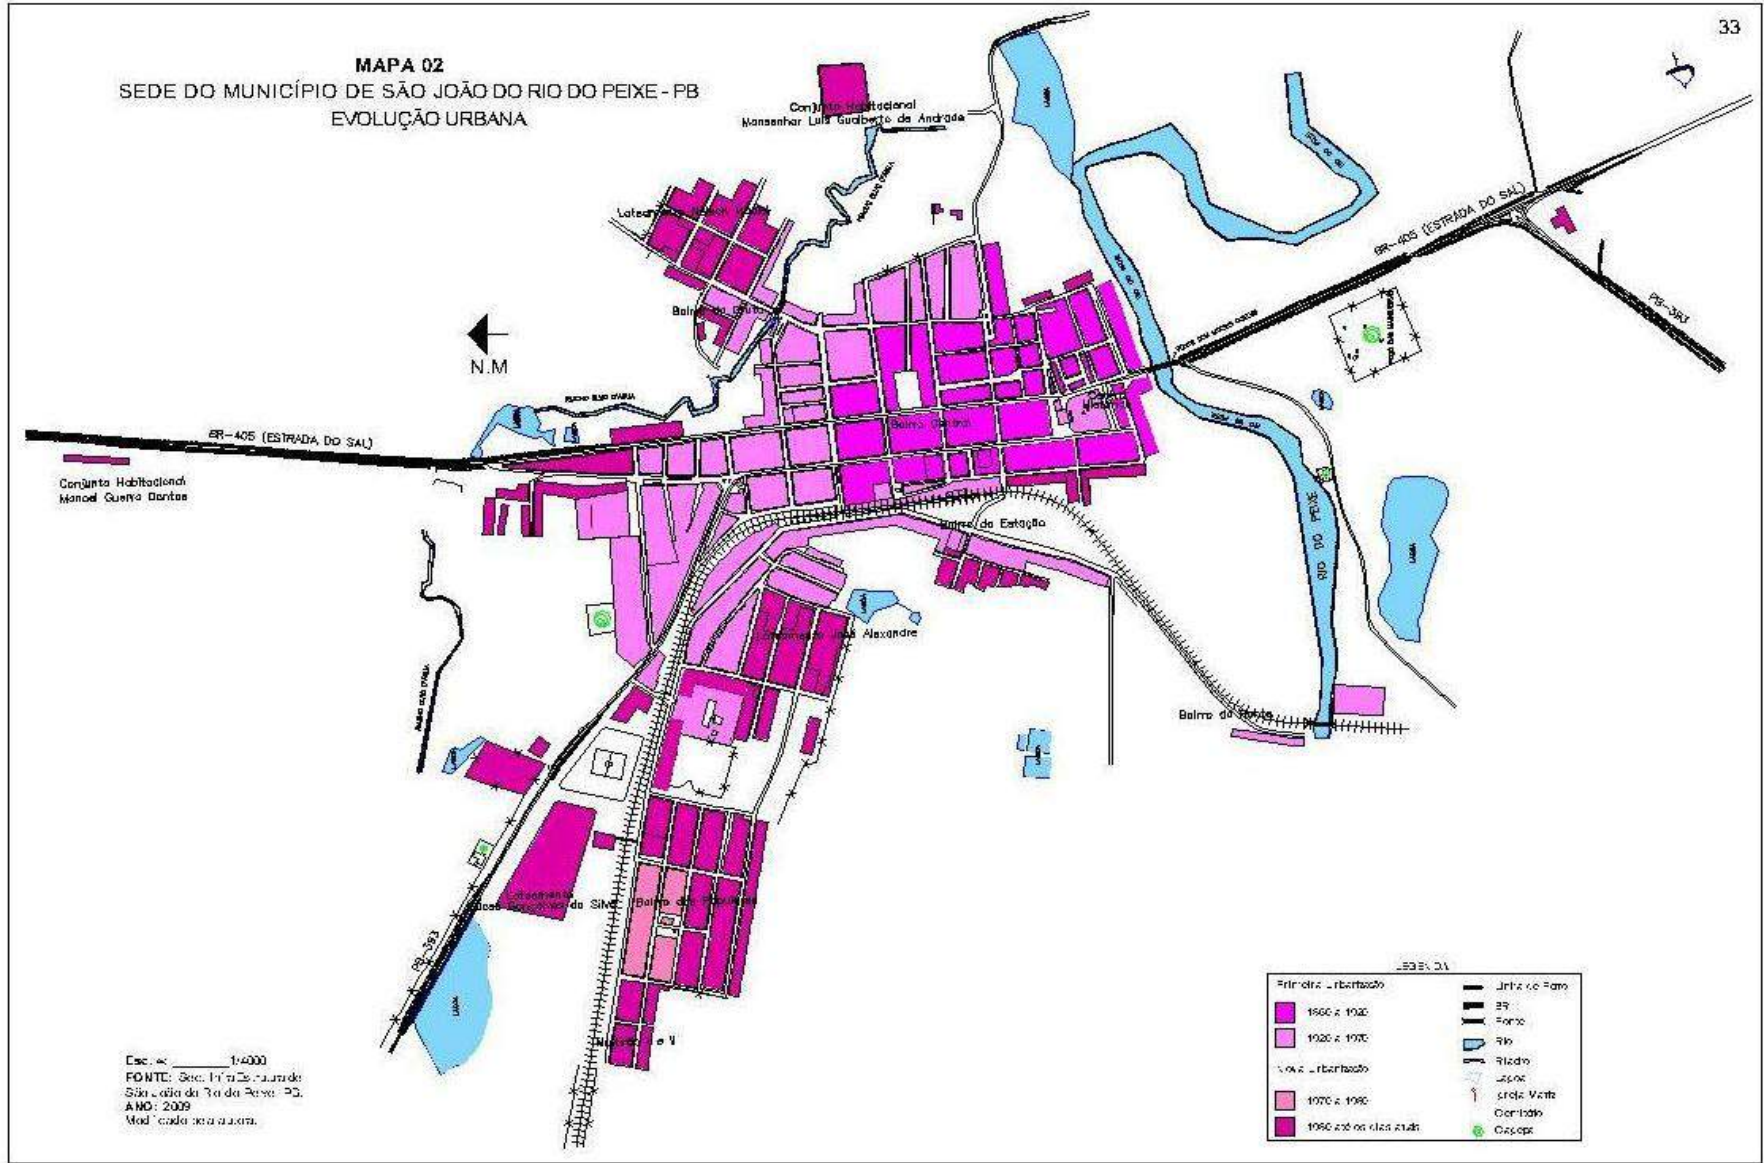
33

MAPA 02
SEDE DO MUNICÍPIO DE SÃO JOÃO DO RIO DO PEIXE - PB
EVOLUÇÃO URBANA

Conjunto Habitacional Monsenhor Luís Gualberto de Andrade

Loteamento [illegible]

Bairro do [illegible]

N.M

BR-405 (ESTRADA DO SAL)

Conjunto Habitacional Manoel Guerra Dantas

Bairro Centro

Bairro da Estação

Loteamento José Alexandre

Bairro do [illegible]

RIO DO PEIXE

BR-405 (ESTRADA DO SAL)

PB-393

Loteamento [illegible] do Silva

Bairro dos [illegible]

PB-393

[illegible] e II

Escala ________ 1/4000
FONTE: Sec. Infra-Estrutura de São João do Rio do Peixe - PB.
ANO: 2009
Modificado pela autora.

LEGENDA

| | |
|---|---|
| Primeira Urbanização | Linha do Ferro |
| 1880 a 1920 | BR |
| 1920 a 1970 | Ponte |
| Nova Urbanização | Rio |
| 1970 a 1980 | Riacho |
| 1980 até os dias atuais | Lagoa |
| | Igreja Matriz |
| | Cemitério |
| | Capela |